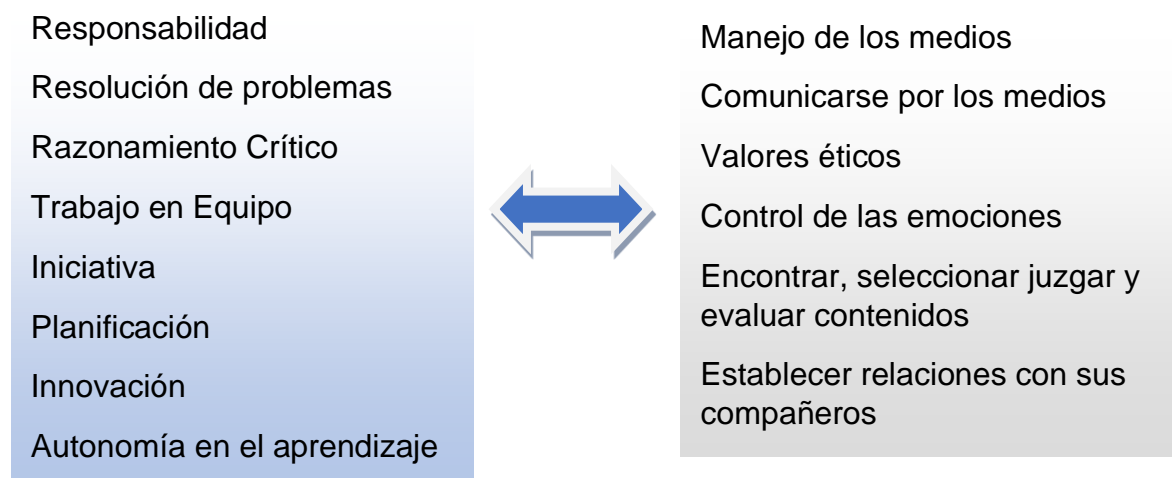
Responsabilidad

Resolución de problemas

Razonamiento Crítico

Trabajo en Equipo

Iniciativa

Planificación

Innovación

Autonomía en el aprendizaje

Manejo de los medios

Comunicarse por los medios

Valores éticos

Control de las emociones

Encontrar, seleccionar juzgar y evaluar contenidos

Establecer relaciones con sus compañeros